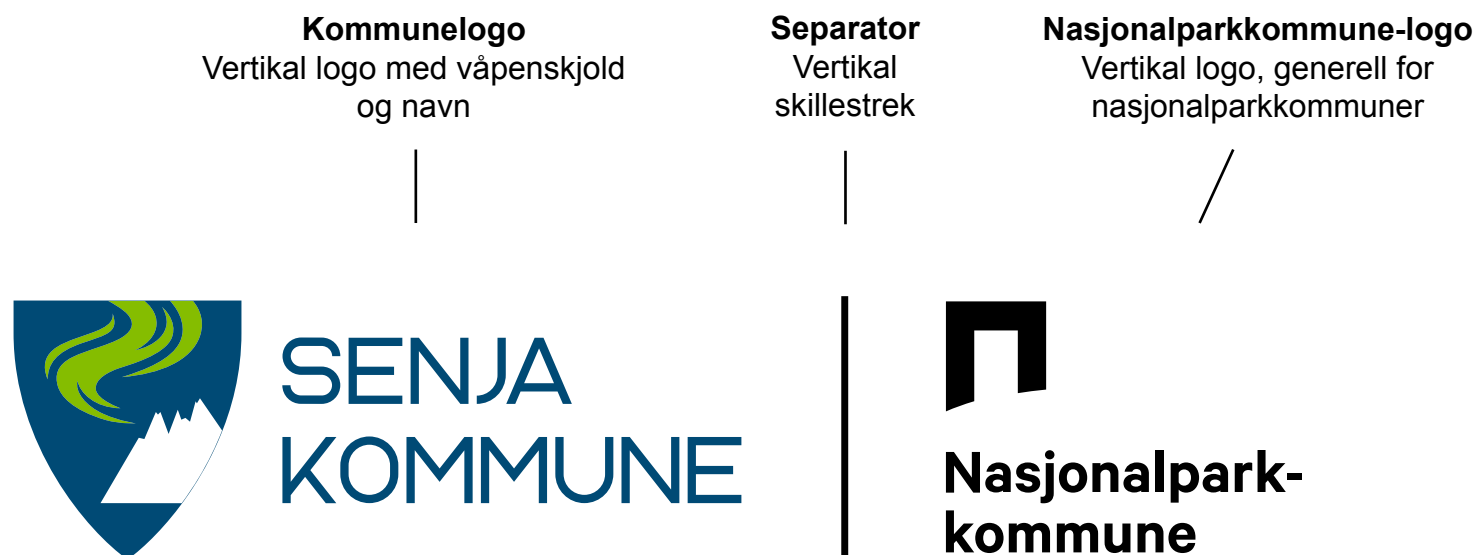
**Kommunelogo**
Vertikal logo med våpenskjold og navn

**Separator**
Vertikal skillestrek

**Nasjonalparkkommune-logo**
Vertikal logo, generell for nasjonalparkkommuner

SENJA
KOMMUNE

Nasjonalpark-
kommune